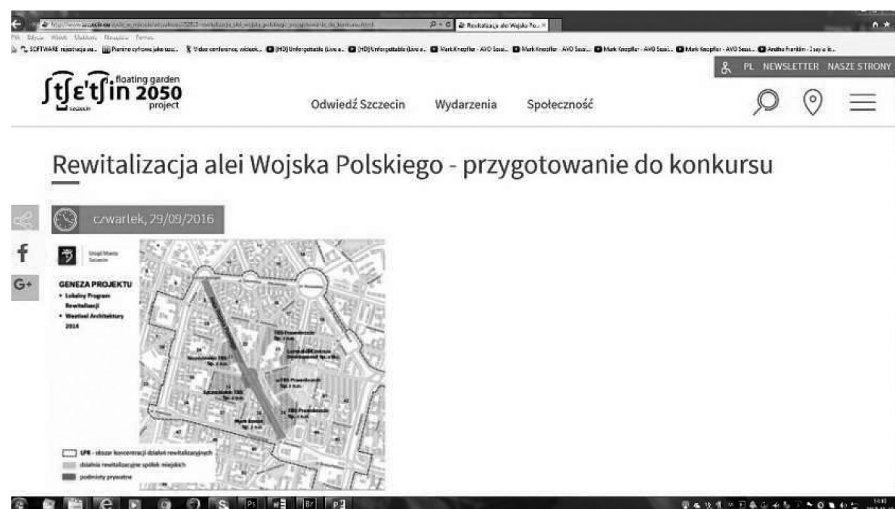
Rewitalizacja alei Wojska P... ×

PL NEWSLETTER NASZE STRONY

ʃtʃɛ'tʃin floating garden 2050 project

Szczecin

Odwiedź Szczecin Wydarzenia Społeczność

Rewitalizacja alei Wojska Polskiego - przygotowanie do konkursu

czwartek, 29/09/2016

f

G+

Urząd Miasta Szczecin

GENEZA PROJEKTU
• Lokalny Program Rewitalizacji
• Westival Architektury 2014

LPR - obszar koncentracji działań rewitalizacyjnych
działania rewitalizacyjne spółek miejskich
podmioty prywatne